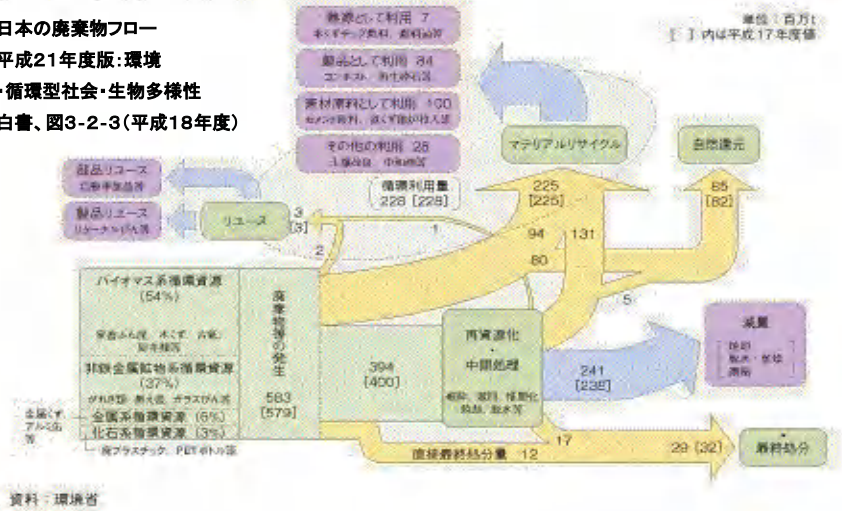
日本の廃棄物フロー
平成21年度版:環境
・循環型社会・生物多様性
白書、図3-2-3(平成18年度)

熱源として利用 7
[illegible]

製品として利用 84
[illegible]

資材原料として利用 100
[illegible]

その他の利用 28
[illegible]

単位：百万t
[ ] 内は平成17年度値

部品リユース
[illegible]

製品リユース
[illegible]

リユース

循環利用量
228 [228]

マテリアルリサイクル

自然還元

225
[225]

85
[82]

3
[3]

1

2

94

131

80

5

バイオマス系循環資源
(54%)
家畜ふん尿、木くず、古紙、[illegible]

非鉄金属鉱物系循環資源
(37%)
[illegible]

金属系循環資源 (6%)
化石系循環資源 (3%)

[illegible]

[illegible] 廃プラスチック、PETボトル等

廃棄物等の発生
583
[579]

394
[400]

再資源化
中間処理
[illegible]

241
[238]

減量
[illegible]

17

直接最終処分量 12

29 [32]

最終処分

資料：環境省